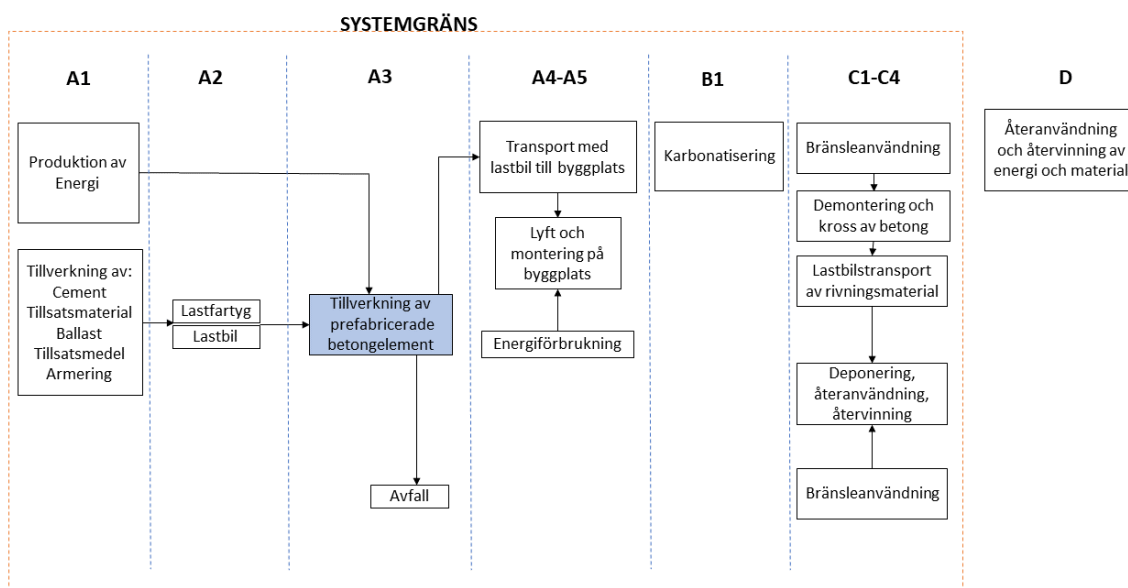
SYSTEMGRÄNS

A1

A2

A3

A4-A5

B1

C1-C4

D

Produktion av Energi

Tillverkning av: Cement Tillsatsmaterial Ballast Tillsatsmedel Armering

Lastfartyg

Lastbil

Tillverkning av prefabricerade betongelement

Avfall

Transport med lastbil till byggplats

Lyft och montering på byggplats

Energiförbrukning

Karbonatisering

Bränsleanvändning

Demontering och kross av betong

Lastbilstransport av rivningsmaterial

Deponering, återanvändning, återvinning

Bränsleanvändning

Återanvändning och återvinning av energi och material